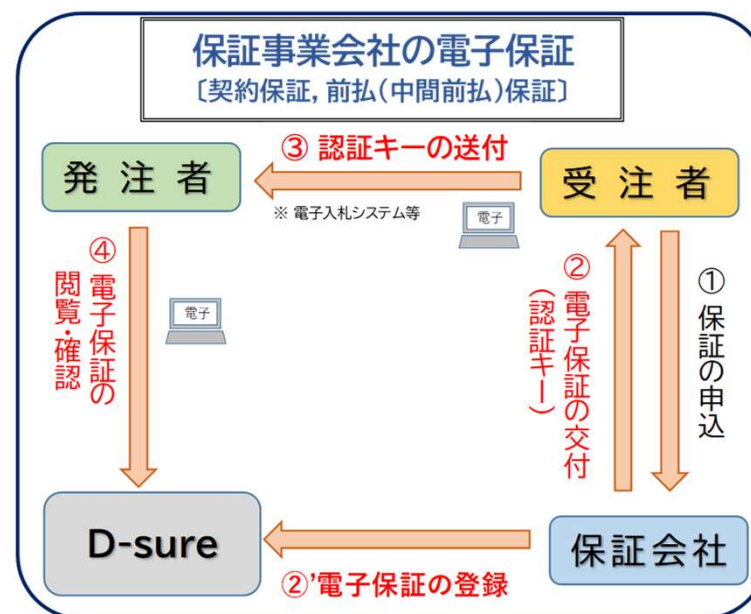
保証事業会社の電子保証
〔契約保証, 前払(中間前払)保証〕

③ 認証キーの送付

発 注 者

受 注 者

※ 電子入札システム等

電子

④ 電子保証の閲覧・確認

電子

② 電子保証の交付 (認証キー)

① 保証の申込

D-sure

保証会社

②'電子保証の登録